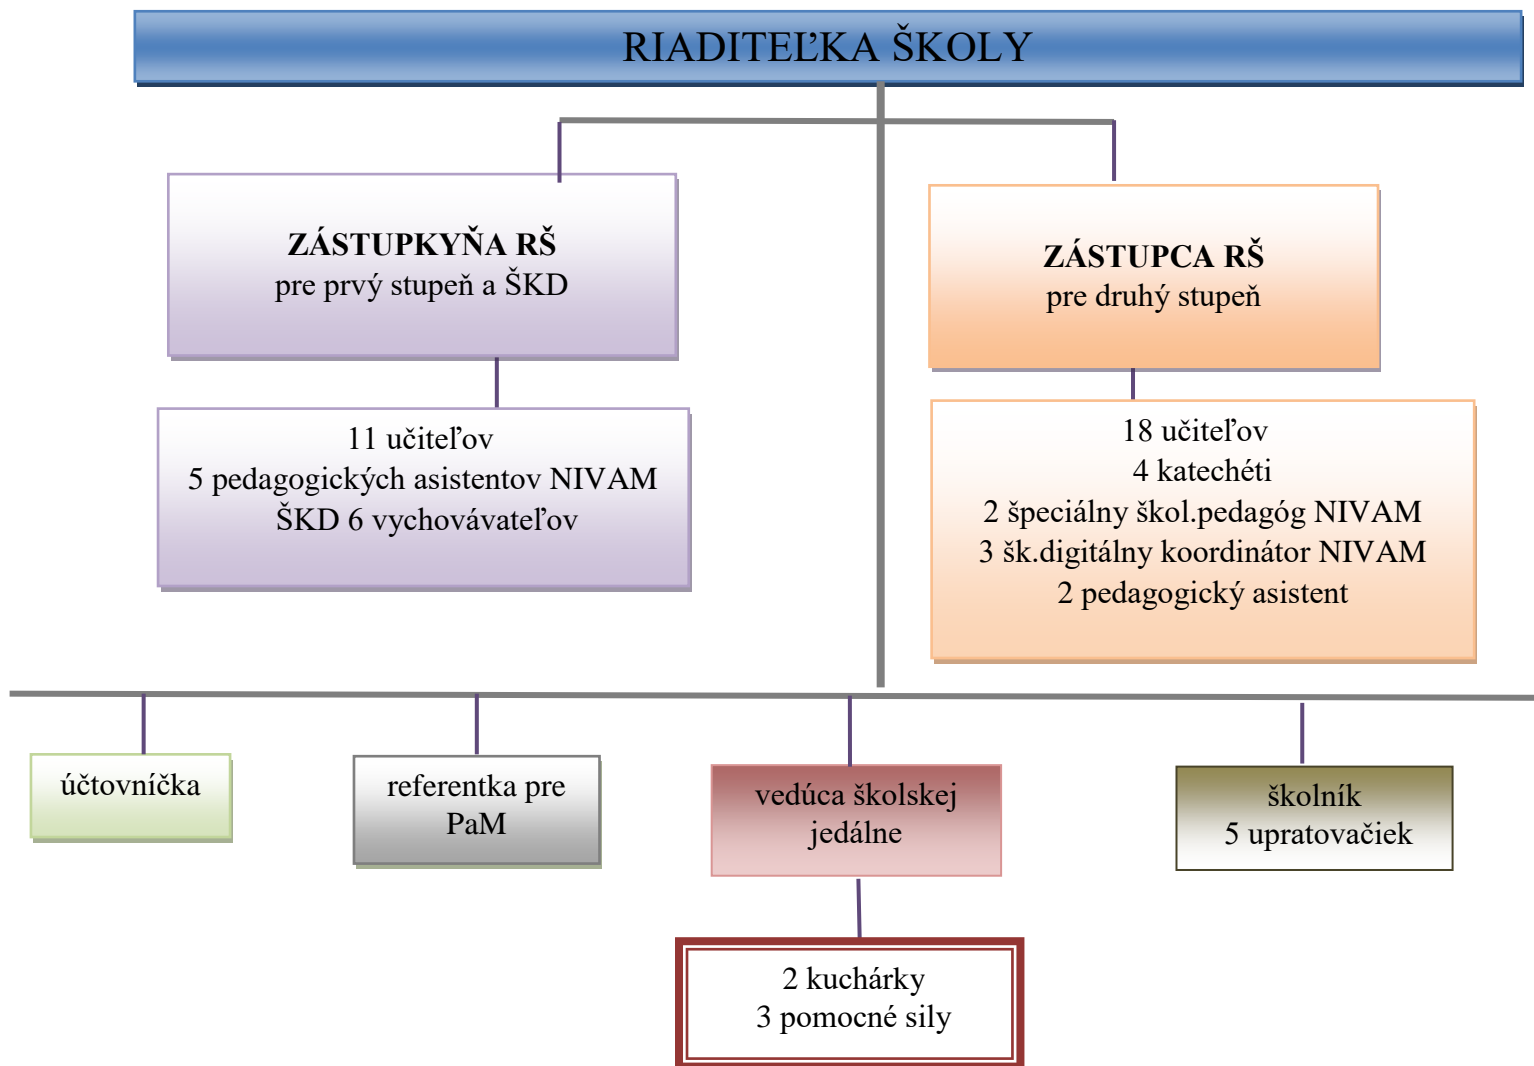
RIADITEĽKA ŠKOLY

ZÁSTUPKYŇA RŠ
pre prvý stupeň a ŠKD

11 učiteľov
5 pedagogických asistentov NIVAM
ŠKD 6 vychovávateľov

ZÁSTUPCA RŠ
pre druhý stupeň

18 učiteľov
4 katechéti
2 špeciálny škol.pedagóg NIVAM
3 šk.digitálny koordinátor NIVAM
2 pedagogický asistent

účtovníčka

referentka pre PaM

vedúca školskej jedálne

školník
5 upratovačiek

2 kuchárky
3 pomocné sily